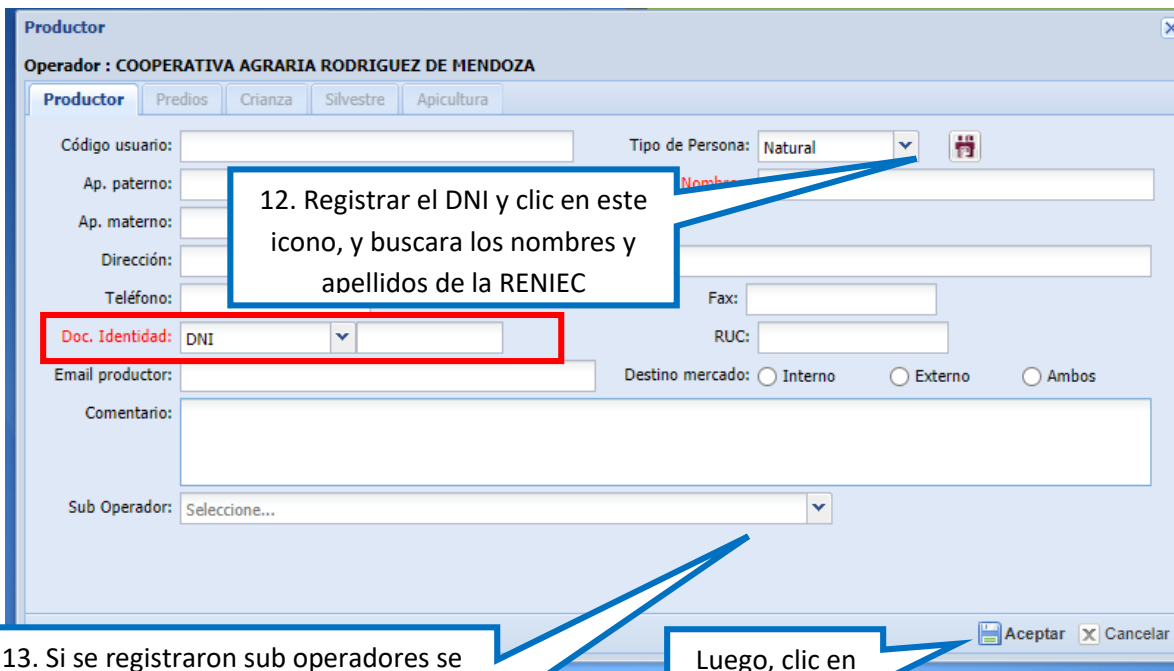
Productor

Operador : COOPERATIVA AGRARIA RODRIGUEZ DE MENDOZA

Productor | Predios | Crianza | Silvestre | Apicultura

Código usuario:

Tipo de Persona: Natural

Ap. paterno:

Nombre

Ap. materno:

Dirección:

Teléfono:

Fax:

Doc. Identidad: DNI

RUC:

Email productor:

Destino mercado: Interno Externo Ambos

Comentario:

Sub Operador: Seleccione...

12. Registrar el DNI y clic en este icono, y buscara los nombres y apellidos de la RENIEC

Aceptar Cancelar

13. Si se registraron sub operadores se

Luego, clic en